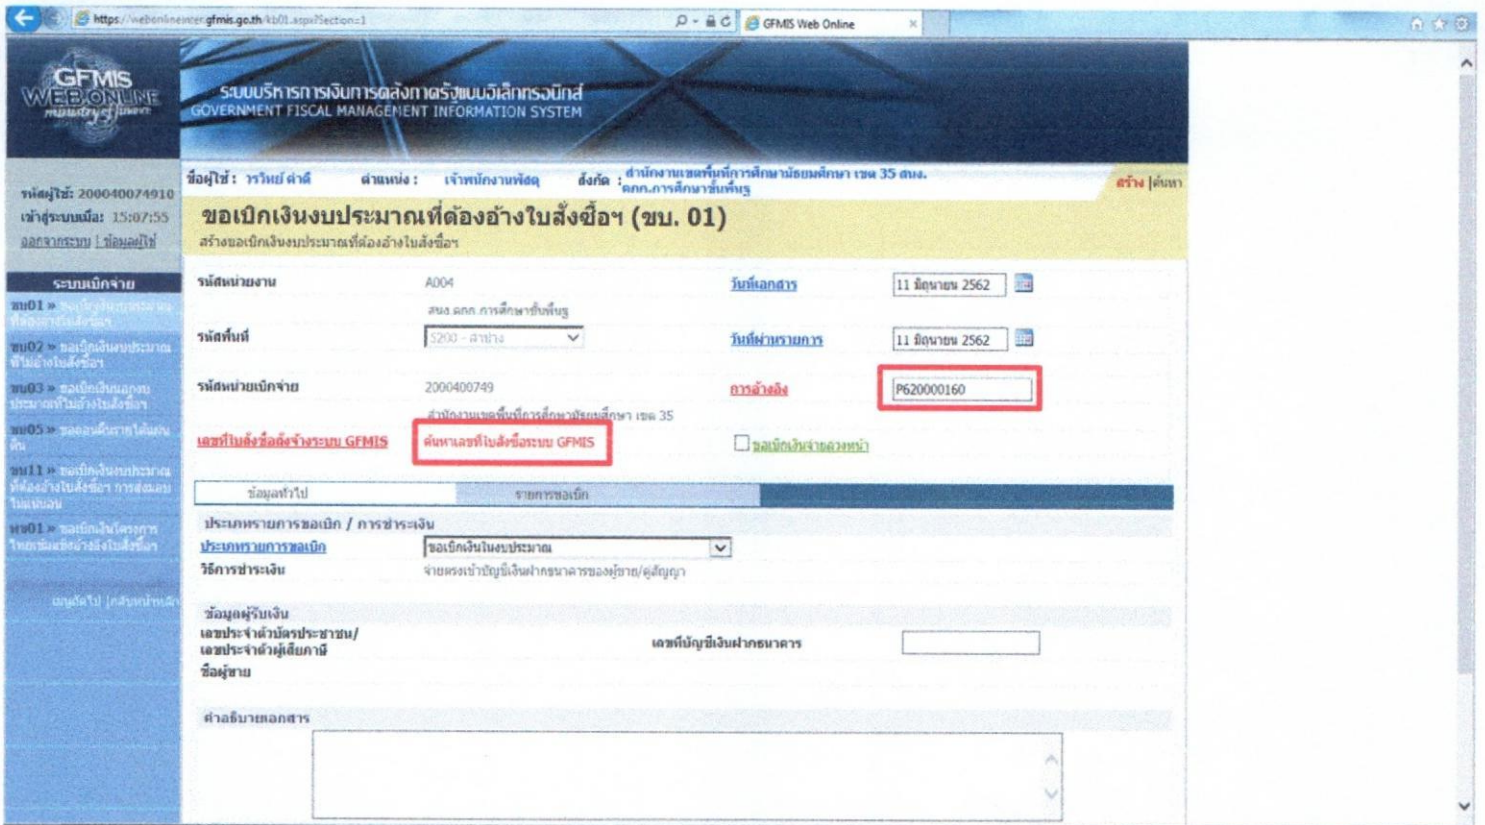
https://webonlineexer.gfmis.go.th/kb01.aspx?Section=1
GFMIS Web Online

GFMIS WEB ONLINE

ระบบบริหารการเงินการคลังภาครัฐแบบอิเล็กทรอนิกส์
GOVERNMENT FISCAL MANAGEMENT INFORMATION SYSTEM

รหัสผู้ใช้: 200040074910
เข้าสู่ระบบเมื่อ: 15:07:55
ออกจากระบบ | ข้อมูลผู้ใช้

ชื่อผู้ใช้ : วรวิมย์ ค่าดี ตำแหน่ง : เจ้าพนักงานพัสดุ สังกัด : สำนักงานเขตพื้นที่การศึกษามัธยมศึกษา เขต 35 สพม. ตกก.การศึกษาขั้นพื้นฐ

สร้าง | ค้นหา

ขอเบิกเงินงบประมาณที่ต้องอ้างใบสั่งซื้อฯ (ขบ. 01)
สร้างขอเบิกเงินงบประมาณที่ต้องอ้างใบสั่งซื้อฯ

ระบบเบิกจ่าย
ขบ01 » ขอเบิกเงินงบประมาณที่ต้องอ้างใบสั่งซื้อฯ
ขบ02 » ขอเบิกเงินงบประมาณที่ไม่อ้างใบสั่งซื้อฯ
ขบ03 » ขอเบิกเงินนอกงบประมาณที่ไม่อ้างใบสั่งซื้อฯ
ขบ05 » ขออนุมัติรายได้แผ่นดิน
ขบ11 » ขอเบิกเงินงบประมาณที่ต้องอ้างใบสั่งซื้อฯ การส่งมอบไม่แน่นอน
ขจ01 » ขอเบิกเงินโครงการไทยเข้มแข็งอ้างใบสั่งซื้อฯ

เมนูถัดไป | กลับหน้าหลัก

รหัสหน่วยงาน A004
สพฐ ตกก.การศึกษาขั้นพื้นฐ
วันที่เอกสาร 11 มิถุนายน 2562
รหัสพื้นที่ 5200 - ลำปาง
วันที่ผ่านรายการ 11 มิถุนายน 2562
รหัสหน่วยเบิกจ่าย 2000400749
สำนักงานเขตพื้นที่การศึกษามัธยมศึกษา เขต 35
การอ้างอิง P620000160
เลขที่ใบสั่งซื้อสั่งจ้างระบบ GFMIS
ค้นหาเลขที่ใบสั่งซื้อระบบ GFMIS
ขอเบิกเงินจ่ายล่วงหน้า

ข้อมูลทั่วไป
รายการขอเบิก

ประเภทรายการขอเบิก / การชำระเงิน
ประเภทรายการขอเบิก ขอเบิกเงินในงบประมาณ
วิธีการชำระเงิน จ่ายตรงเข้าบัญชีเงินฝากธนาคารของผู้ขาย/คู่สัญญา

ข้อมูลผู้รับเงิน
เลขประจำตัวบัตรประชาชน/ เลขประจำตัวผู้เสียภาษี
เลขที่บัญชีเงินฝากธนาคาร
ชื่อผู้ขาย

คำอธิบายเอกสาร